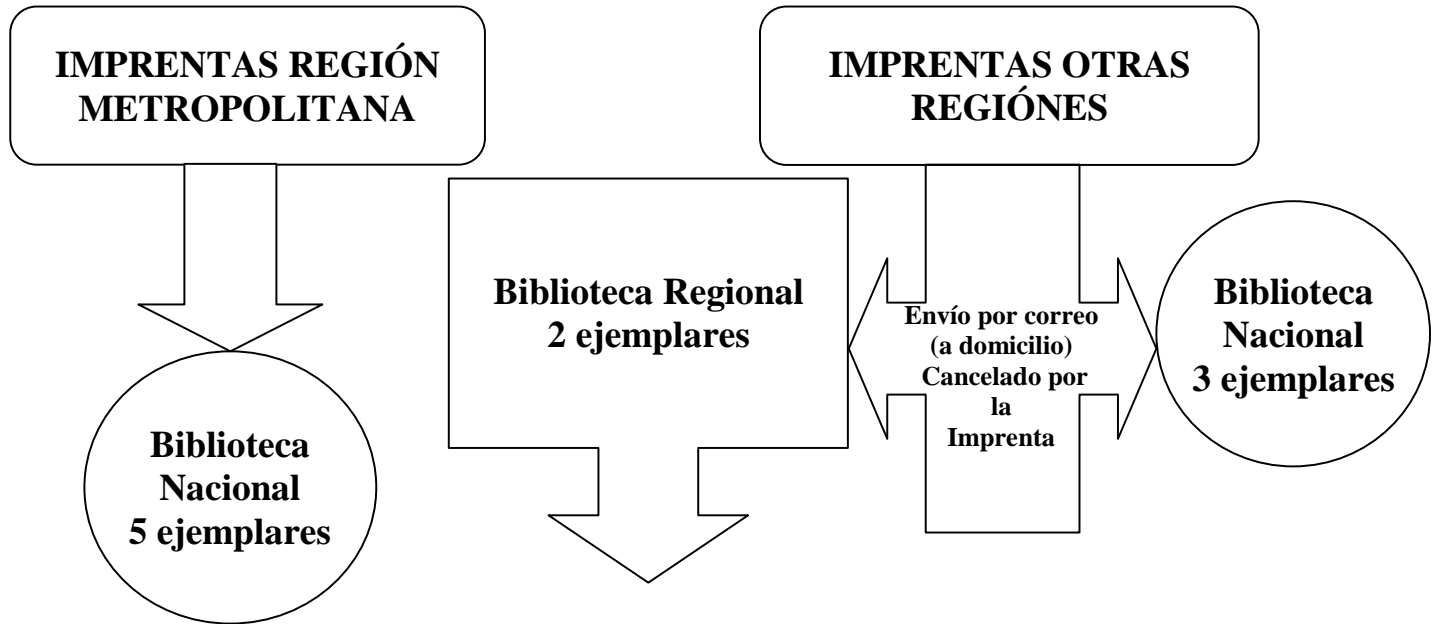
IMPRENTAS REGIÓN METROPOLITANA

IMPRENTAS OTRAS REGIÓNES

Biblioteca Regional 2 ejemplares

Envío por correo (a domicilio) Cancelado por la Imprenta

Biblioteca Nacional 3 ejemplares

Biblioteca Nacional 5 ejemplares